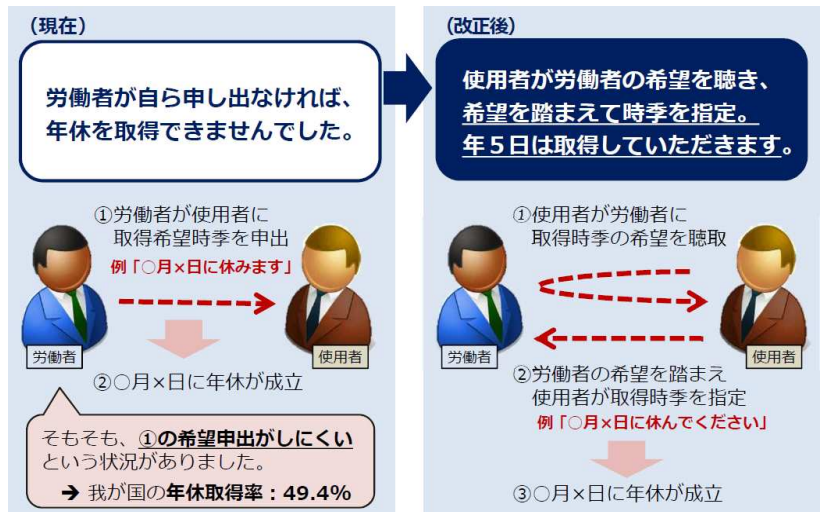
（現在）

労働者が自ら申し出なければ、年休を取得できませんでした。

①労働者が使用者に取得希望時季を申出

例「○月×日に休みます」

労働者

使用者

②○月×日に年休が成立

そもそも、①の希望申出がしにくいという状況がありました。

➔ 我が国の年休取得率：49.4%

（改正後）

使用者が労働者の希望を聴き、希望を踏まえて時季を指定。年５日は取得していただきます。

①使用者が労働者に取得時季の希望を聴取

労働者

使用者

②労働者の希望を踏まえ使用者が取得時季を指定

例「○月×日に休んでください」

③○月×日に年休が成立